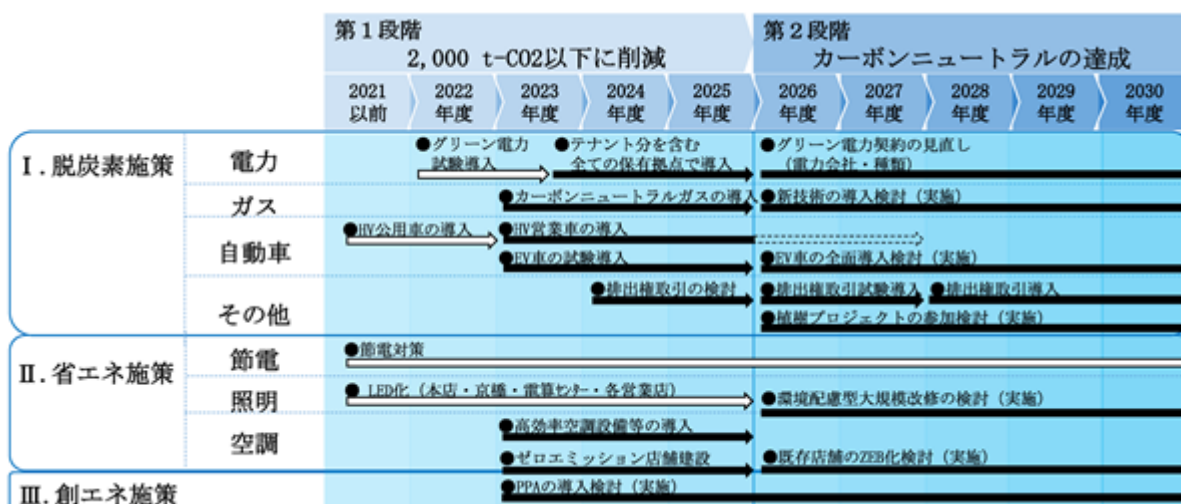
第１段階
2,000 t-CO2以下に削減

第２段階
カーボンニュートラルの達成

| | | 2021以前 | 2022年度 | 2023年度 | 2024年度 | 2025年度 | 2026年度 | 2027年度 | 2028年度 | 2029年度 | 2030年度 |
|---|---|---|---|---|---|---|---|---|---|---|---|

Ⅰ.脱炭素施策

電力
●グリーン電力試験導入
●テナント分を含む全ての保有拠点で導入
●グリーン電力契約の見直し（電力会社・種類）

ガス
●カーボンニュートラルガスの導入
●新技術の導入検討（実施）

自動車
●HV公用車の導入
●HV営業車の導入
●EV車の試験導入
●EV車の全面導入検討（実施）

その他
●排出権取引の検討
●排出権取引試験導入
●排出権取引導入
●植樹プロジェクトの参加検討（実施）

Ⅱ.省エネ施策

節電
●節電対策

照明
● LED化（本店・京橋・電算ｾﾝﾀｰ・各営業店）
●環境配慮型大規模改修の検討（実施）

空調
●高効率空調設備等の導入
●ゼロエミッション店舗建設
●既存店舗のZEB化検討（実施）

Ⅲ.創エネ施策
●PPAの導入検討（実施）